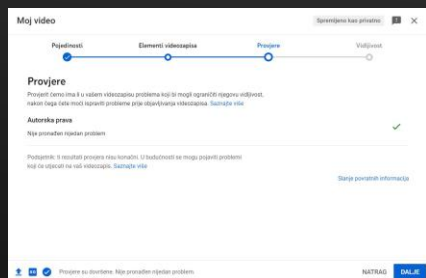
Moj video

Spremljeno kao privatno

Pojedinosti

Elementi videozapisa

Provjere

Vidljivost

Provjere

Provjerit ćemo ima li u vašem videozapisu problema koji bi mogli ograničiti njegovu vidljivost, nakon čega ćete moći ispraviti probleme prije objavljivanja videozapisa. Saznajte više

Autorska prava

Nije pronađen nijedan problem

Podsjetnik: ti rezultati provjera nisu konačni. U budućnosti se mogu pojaviti problemi koji će utjecati na vaš videozapis. Saznajte više

Slanje povratnih informacija

Provjere su dovršene. Nije pronađen nijedan problem.

NATRAG

DALJE